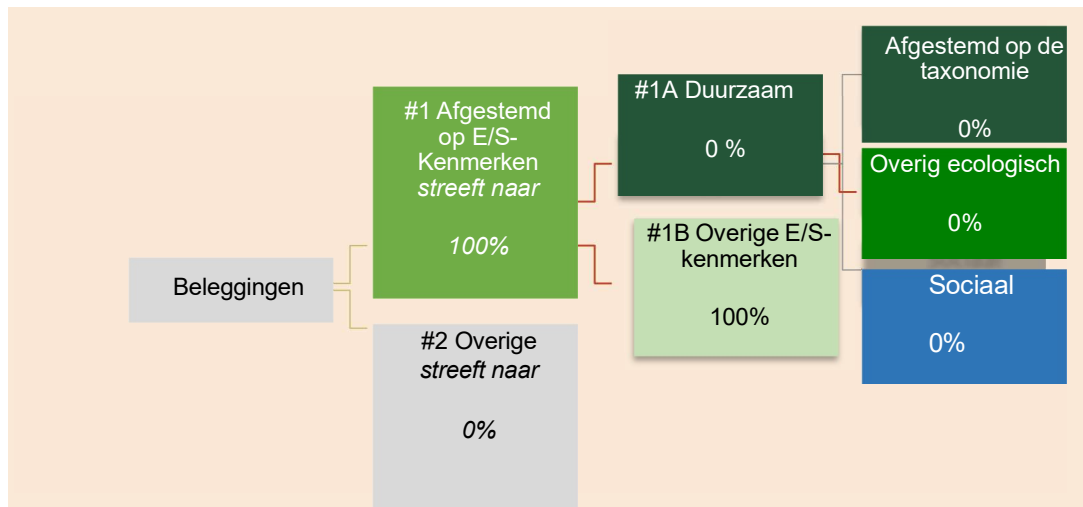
Beleggingen

#1 Afgestemd op E/S-Kenmerken
*streeft naar*

*100%*

#2 Overige
*streeft naar*

*0%*

#1A Duurzaam

0 %

#1B Overige E/S-kenmerken

100%

Afgestemd op de taxonomie

0%

Overig ecologisch

0%

Sociaal

0%